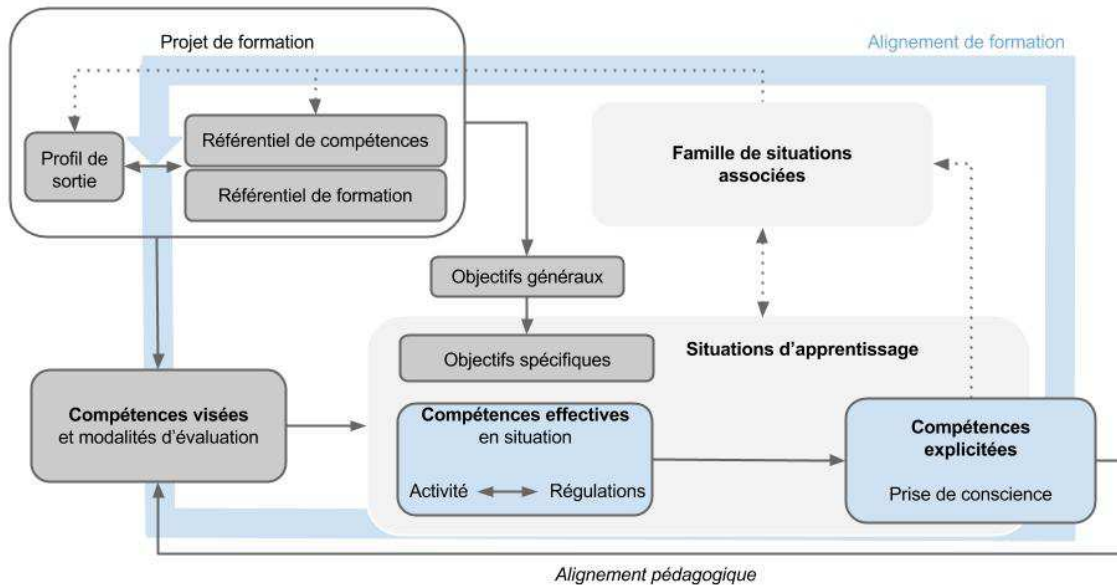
Projet de formation

Alignement de formation

Profil de sortie

Référentiel de compétences

Référentiel de formation

Famille de situations associées

Objectifs généraux

Objectifs spécifiques

Situations d'apprentissage

Compétences visées et modalités d'évaluation

Compétences effectives en situation

Activité Régulations

Compétences explicitées

Prise de conscience

Alignement pédagogique